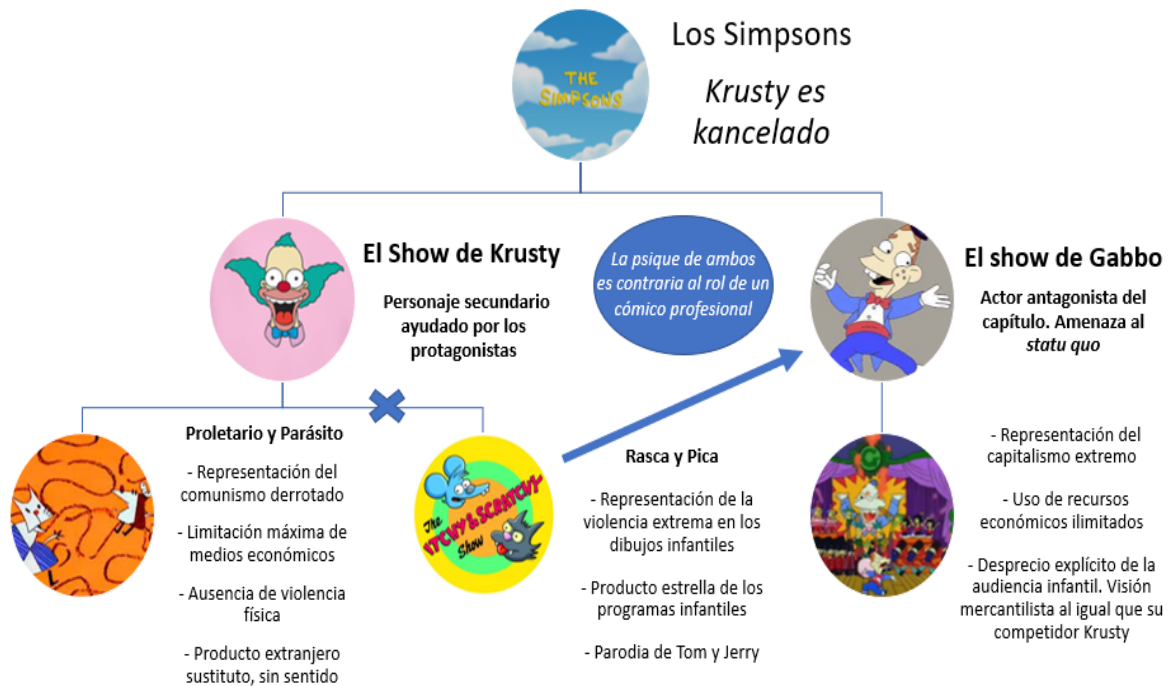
THE SIMPSONS

Los Simpsons

*Krusty es kancelado*

El Show de Krusty

Personaje secundario ayudado por los protagonistas

*La psique de ambos es contraria al rol de un cómico profesional*

El show de Gabbo

Actor antagonista del capítulo. Amenaza al *statu quo*

Proletario y Parásito

- Representación del comunismo derrotado

- Limitación máxima de medios económicos

- Ausencia de violencia física

- Producto extranjero sustituto, sin sentido

The Itchy & Scratchy Show

Rasca y Pica

- Representación de la violencia extrema en los dibujos infantiles

- Producto estrella de los programas infantiles

- Parodia de Tom y Jerry

- Representación del capitalismo extremo

- Uso de recursos económicos ilimitados

- Desprecio explícito de la audiencia infantil. Visión mercantilista al igual que su competidor Krusty